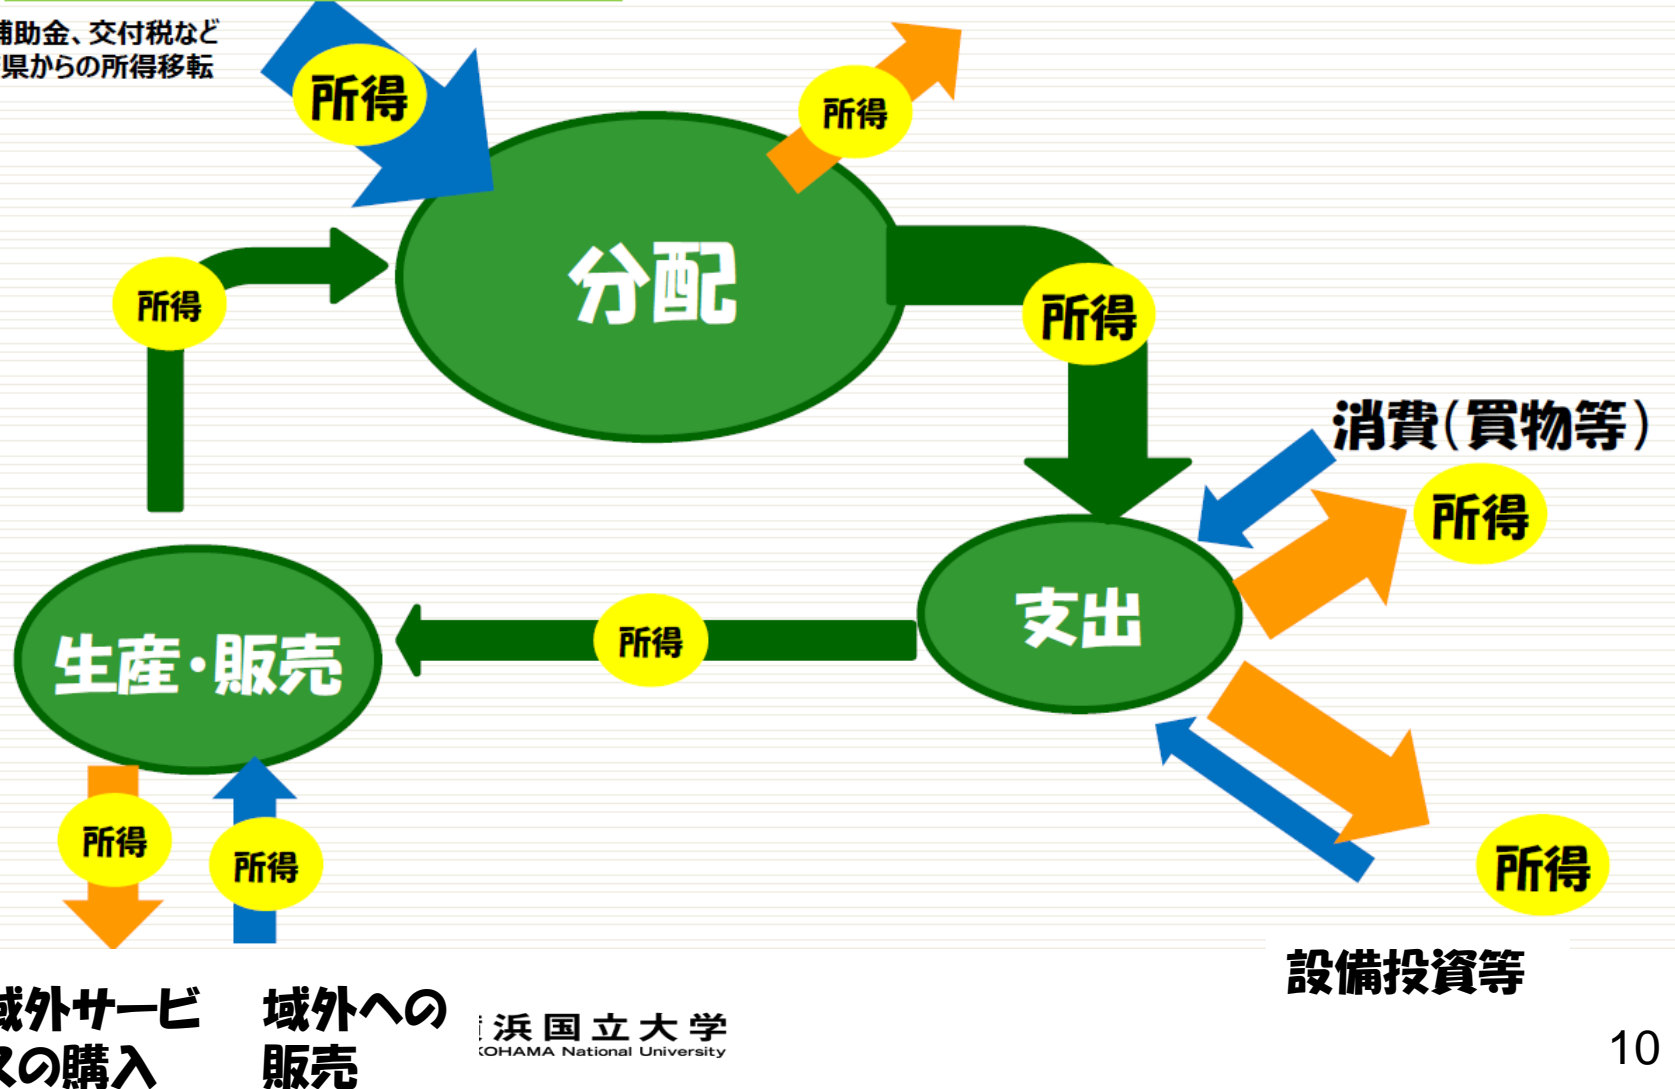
補助金、交付税など
県からの所得移転

所得

所得

分配

所得

所得

消費(買物等)

所得

支出

生産・販売

所得

所得

所得

所得

設備投資等

域外サービ
スの購入

域外への
販売

浜国立大学
OHAMA National University

10